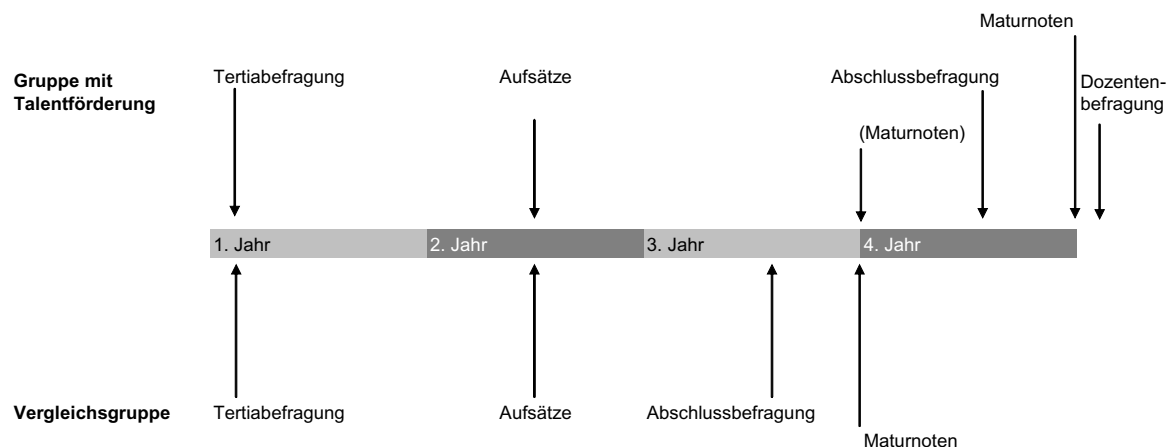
Maturnoten

Gruppe mit Talentförderung

Tertiabefragung

Aufsätze

Abschlussbefragung

Dozentenbefragung

(Maturnoten)

1. Jahr

2. Jahr

3. Jahr

4. Jahr

Vergleichsgruppe

Tertiabefragung

Aufsätze

Abschlussbefragung

Maturnoten